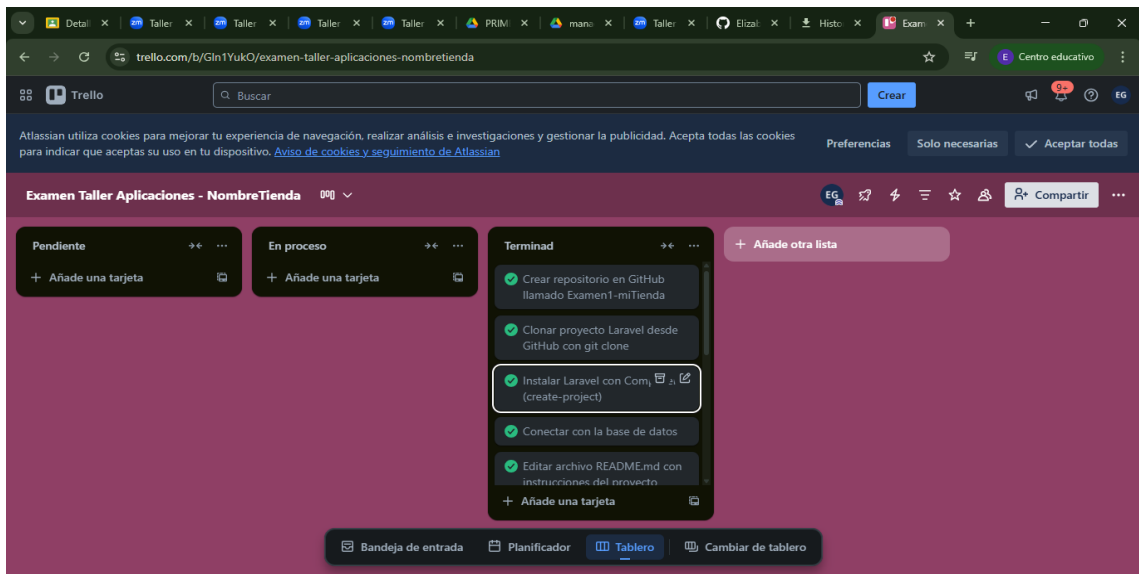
Detall × Taller × Taller × Taller × Taller × PRIM × mana × Taller × Elizal × Histo × Exam × +

trello.com/b/Gln1YukO/examen-taller-aplicaciones-nombretienda

E Centro educativo

Trello

Buscar

Crear

9+

EG

Atlassian utiliza cookies para mejorar tu experiencia de navegación, realizar análisis e investigaciones y gestionar la publicidad. Acepta todas las cookies para indicar que aceptas su uso en tu dispositivo. Aviso de cookies y seguimiento de Atlassian

Preferencias

Solo necesarias

Aceptar todas

Examen Taller Aplicaciones - NombreTienda

EG

Compartir

Pendiente

+ Añade una tarjeta

En proceso

+ Añade una tarjeta

Terminad

Crear repositorio en GitHub llamado Examen1-miTienda

Clonar proyecto Laravel desde GitHub con git clone

Instalar Laravel con Com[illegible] (create-project)

Conectar con la base de datos

Editar archivo README.md con instrucciones del proyecto

+ Añade una tarjeta

+ Añade otra lista

Bandeja de entrada

Planificador

Tablero

Cambiar de tablero